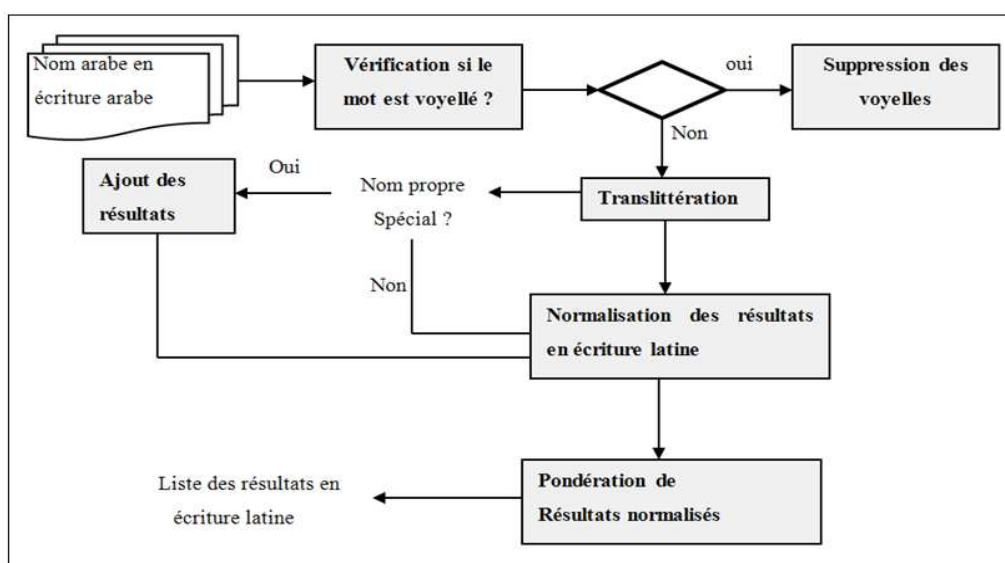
Nom arabe en écriture arabe

Vérification si le mot est voyellé ?

oui

Suppression des voyelles

Non

Oui

Ajout des résultats

Nom propre Spécial ?

Translittération

Non

Normalisation des résultats en écriture latine

Pondération de Résultats normalisés

Liste des résultats en écriture latine